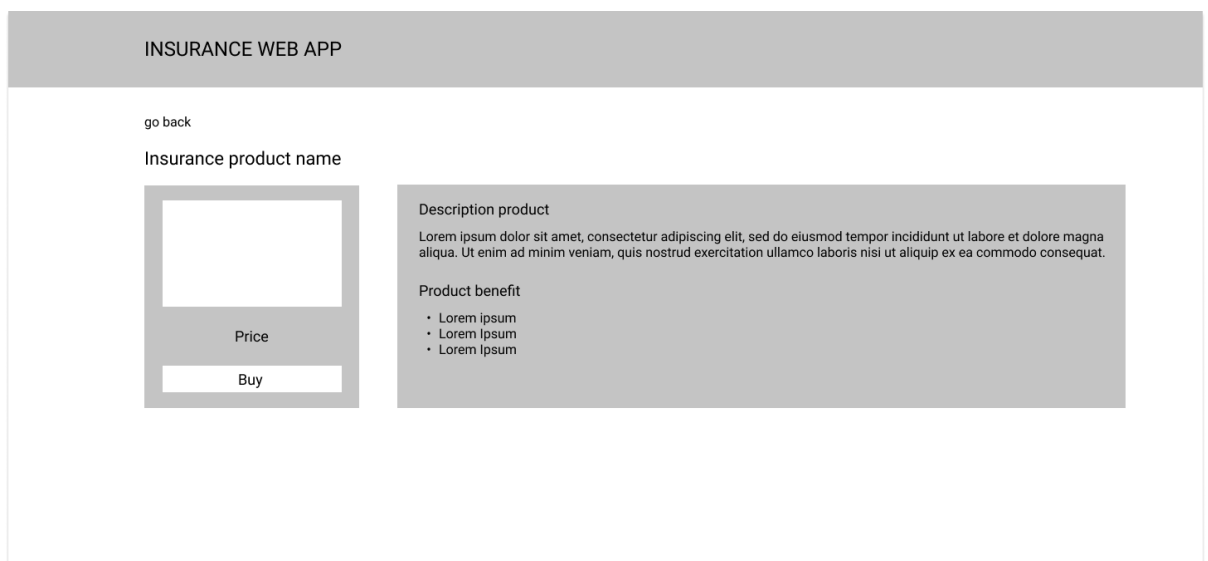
INSURANCE WEB APP

go back

Insurance product name

Price

Buy

Description product

Lorem ipsum dolor sit amet, consectetur adipiscing elit, sed do eiusmod tempor incididunt ut labore et dolore magna aliqua. Ut enim ad minim veniam, quis nostrud exercitation ullamco laboris nisi ut aliquip ex ea commodo consequat.

Product benefit

• Lorem ipsum
• Lorem Ipsum
• Lorem Ipsum